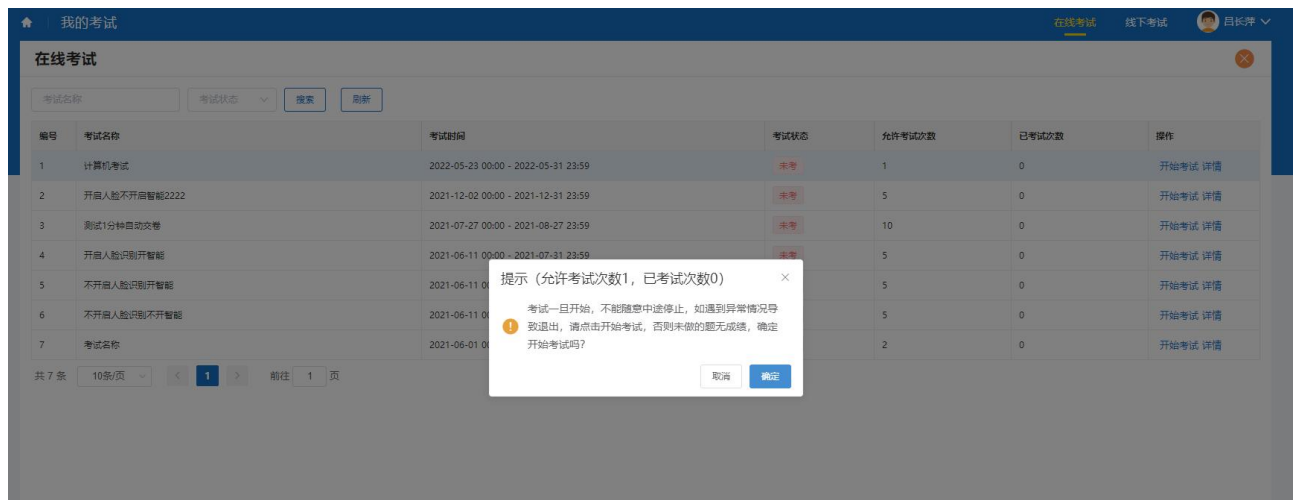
我的考试

在线考试 线下考试 吕长萍

在线考试

考试名称 考试状态 搜索 刷新

| 编号 | 考试名称 | 考试时间 | 考试状态 | 允许考试次数 | 已考试次数 | 操作 |
|---|---|---|---|---|---|---|
| 1 | 计算机考试 | 2022-05-23 00:00 - 2022-05-31 23:59 | 未考 | 1 | 0 | 开始考试 详情 |
| 2 | 开启人脸不开启智能2222 | 2021-12-02 00:00 - 2021-12-31 23:59 | 未考 | 5 | 0 | 开始考试 详情 |
| 3 | 测试1分钟自动交卷 | 2021-07-27 00:00 - 2021-08-27 23:59 | 未考 | 10 | 0 | 开始考试 详情 |
| 4 | 开启人脸识别开智能 | 2021-06-11 00:00 - 2021-07-31 23:59 | 未考 | 5 | 0 | 开始考试 详情 |
| 5 | 不开启人脸识别开智能 | 2021-06-11 0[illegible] | | 5 | 0 | 开始考试 详情 |
| 6 | 不开启人脸识别不开智能 | 2021-06-11 0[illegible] | | 5 | 0 | 开始考试 详情 |
| 7 | 考试名称 | 2021-06-01 0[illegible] | | 2 | 0 | 开始考试 详情 |

共 7 条 10条/页 1 前往 1 页

提示（允许考试次数1，已考试次数0）

考试一旦开始，不能随意中途停止，如遇到异常情况导致退出，请点击开始考试，否则未做的题无成绩，确定开始考试吗？

取消 确定